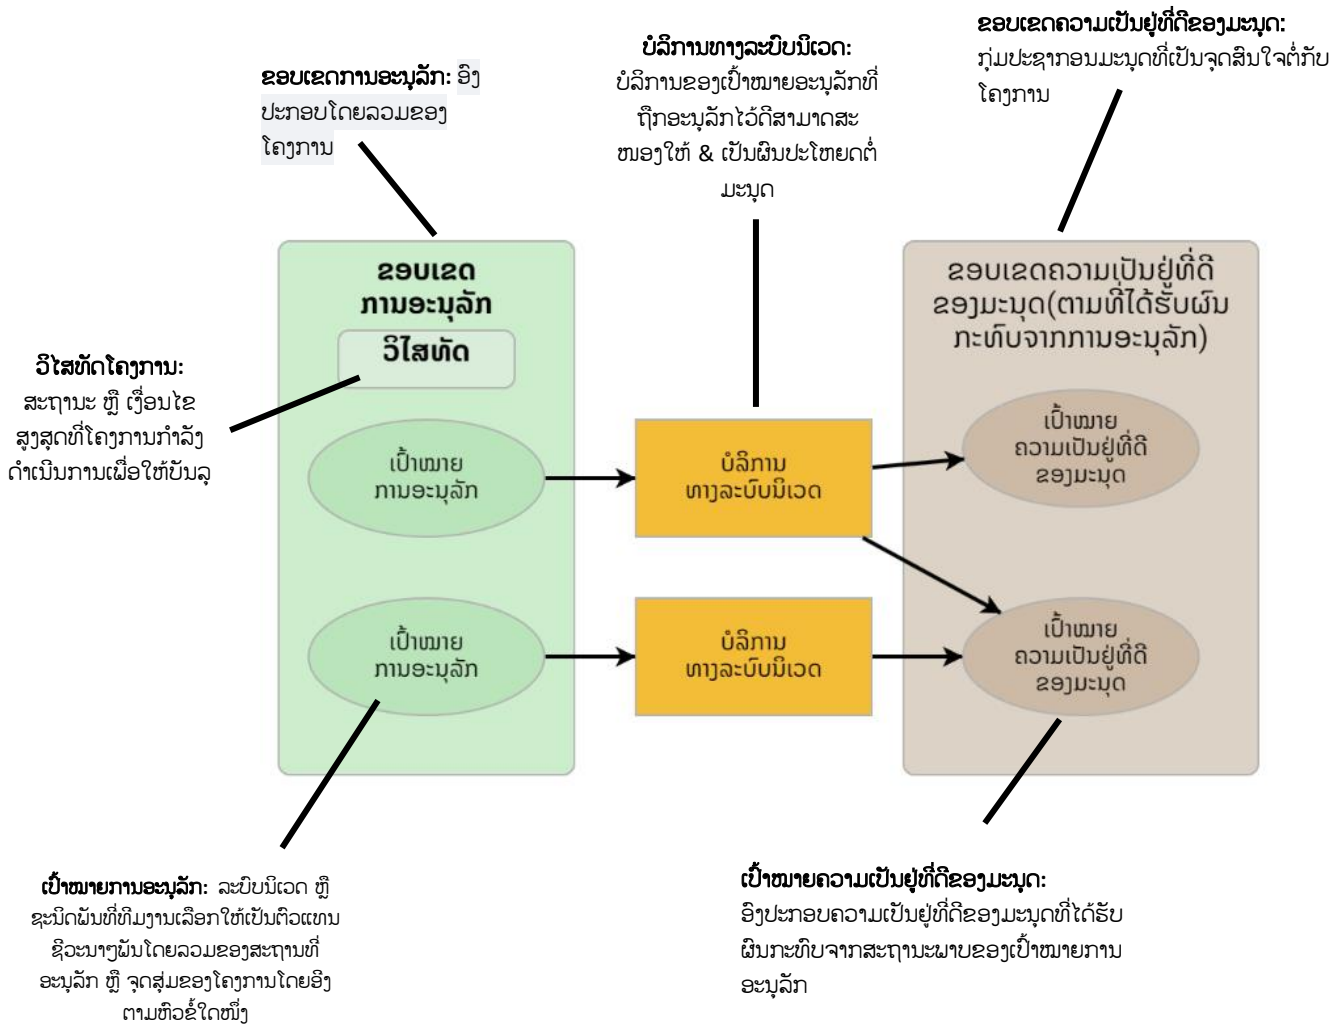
ຂອບເຂດການອະນຸລັກ: ອົງປະກອບໂດຍລວມຂອງໂຄງການ

ບໍລິການທາງລະບົບນິເວດ: ບໍລິການຂອງເປົ້າໝາຍອະນຸລັກທີ່ຖືກອະນຸລັກໄວ້ດີສາມາດສະໜອງໃຫ້ & ເປັນຜົນປະໂຫຍດຕໍ່ມະນຸດ

ຂອບເຂດຄວາມເປັນຢູ່ທີ່ດີຂອງມະນຸດ: ກຸ່ມປະຊາກອນມະນຸດທີ່ເປັນຈຸດສົນໃຈຕໍ່ກັບໂຄງການ

ຂອບເຂດ ການອະນຸລັກ

ວິໄສທັດ

ຂອບເຂດຄວາມເປັນຢູ່ທີ່ດີຂອງມະນຸດ(ຕາມທີ່ໄດ້ຮັບຜົນກະທົບຈາກການອະນຸລັກ)

ວິໄສທັດໂຄງການ: ສະຖານະ ຫຼື ເງື່ອນໄຂສູງສຸດທີ່ໂຄງການກຳລັງດຳເນີນການເພື່ອໃຫ້ບັນລຸ

ເປົ້າໝາຍ ການອະນຸລັກ

ບໍລິການ ທາງລະບົບນິເວດ

ເປົ້າໝາຍ ຄວາມເປັນຢູ່ທີ່ດີ ຂອງມະນຸດ

ເປົ້າໝາຍ ການອະນຸລັກ

ບໍລິການ ທາງລະບົບນິເວດ

ເປົ້າໝາຍ ຄວາມເປັນຢູ່ທີ່ດີ ຂອງມະນຸດ

ເປົ້າໝາຍການອະນຸລັກ: ລະບົບນິເວດ ຫຼື ຊະນິດພັນທີ່ທີມງານເລືອກໃຫ້ເປັນຕົວແທນຊີວະນາໆພັນໂດຍລວມຂອງສະຖານທີ່ອະນຸລັກ ຫຼື ຈຸດສຸມຂອງໂຄງການໂດຍອີງຕາມຫົວຂໍ້ໃດໜຶ່ງ

ເປົ້າໝາຍຄວາມເປັນຢູ່ທີ່ດີຂອງມະນຸດ: ອົງປະກອບຄວາມເປັນຢູ່ທີ່ດີຂອງມະນຸດທີ່ໄດ້ຮັບຜົນກະທົບຈາກສະຖານະພາບຂອງເປົ້າໝາຍການອະນຸລັກ